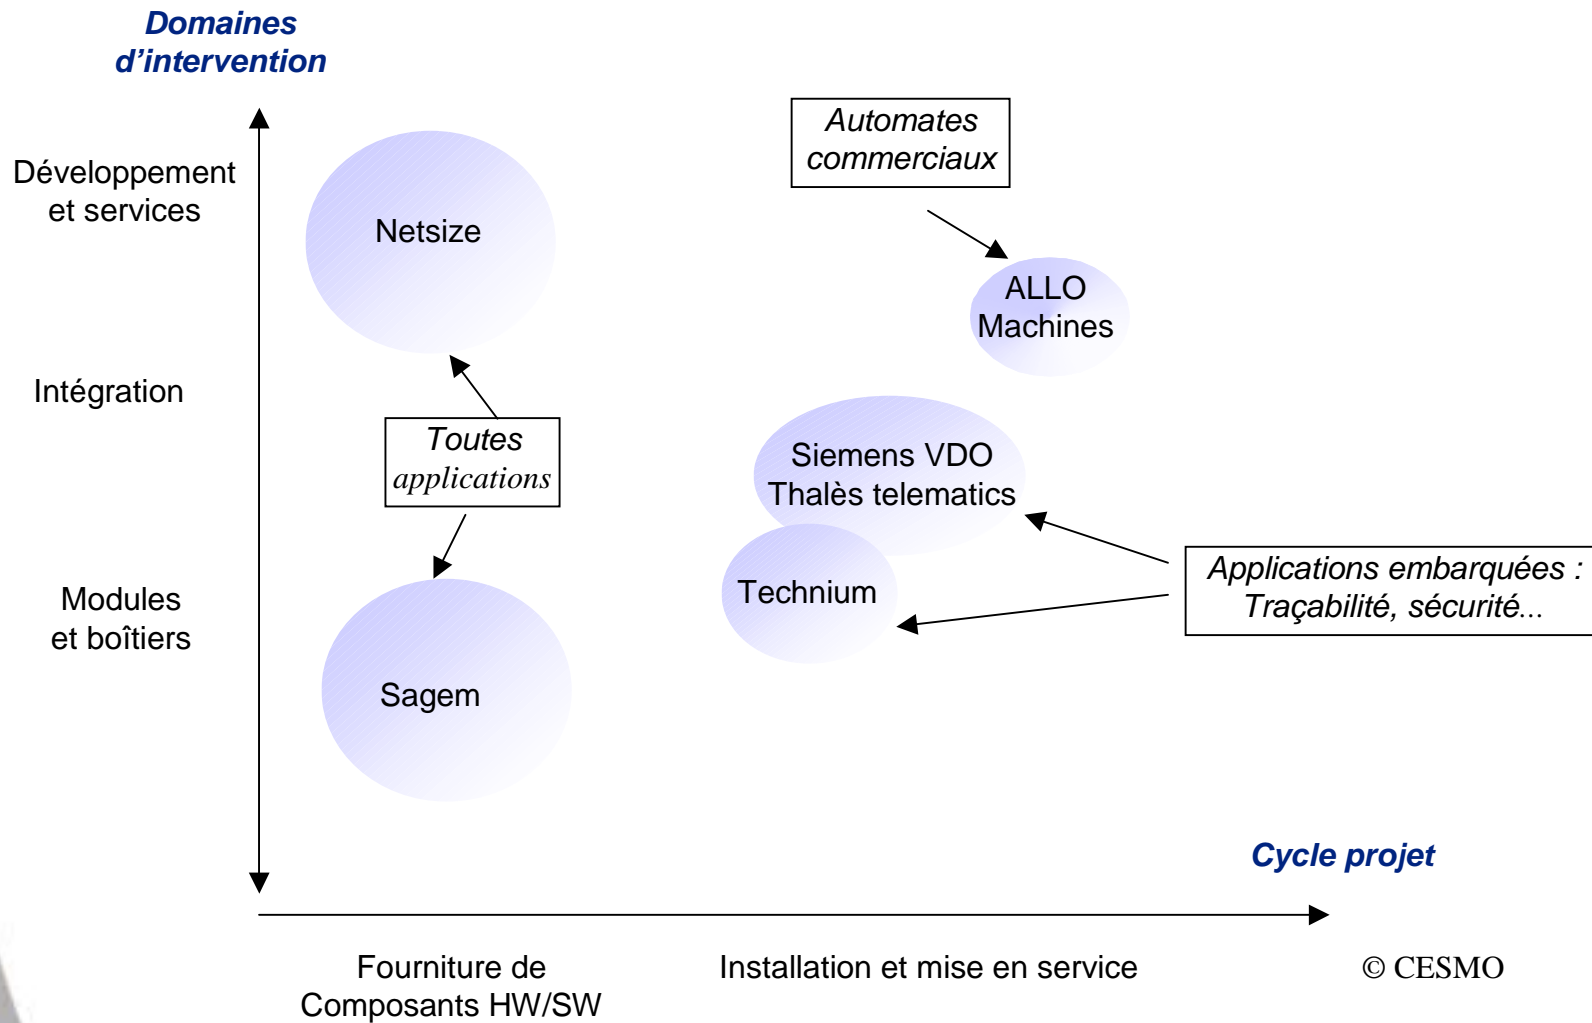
Domaines d’intervention

Développement et services

Intégration

Modules et boîtiers

Netsize

Toutes applications

Sagem

Automates commerciaux

ALLO Machines

Siemens VDO Thalès telematics

Technium

Applications embarquées : Traçabilité, sécurité...

Cycle projet

Fourniture de Composants HW/SW

Installation et mise en service

© CESMO